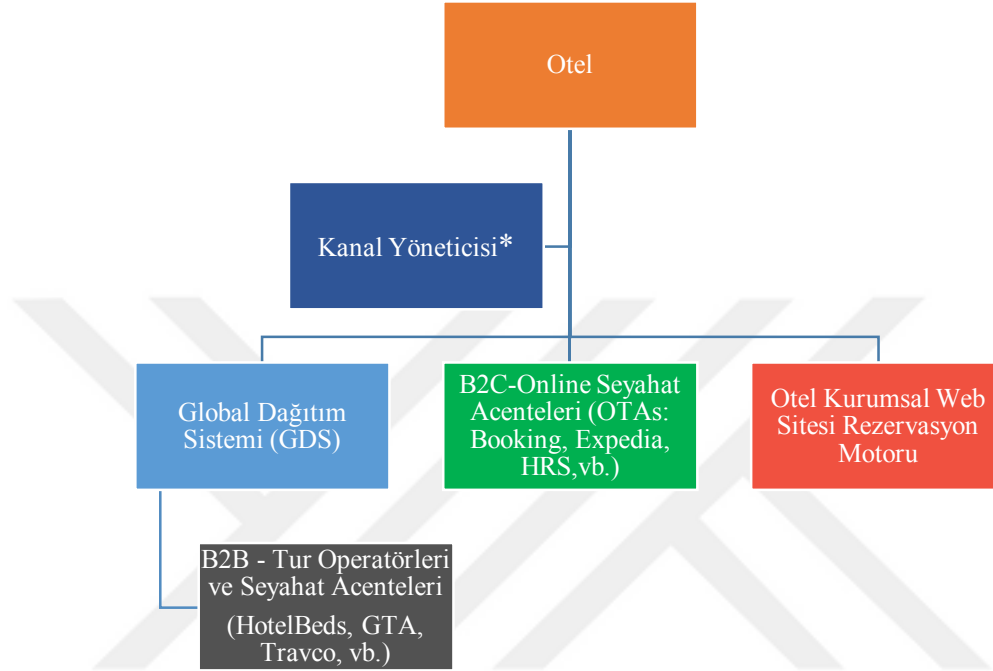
Otel

Kanal Yöneticisi*

Global Dağıtım Sistemi (GDS)

B2C-Online Seyahat Acenteleri (OTAs: Booking, Expedia, HRS,vb.)

Otel Kurumsal Web Sitesi Rezervasyon Motoru

B2B - Tur Operatörleri ve Seyahat Acenteleri

(HotelBeds, GTA, Travco, vb.)